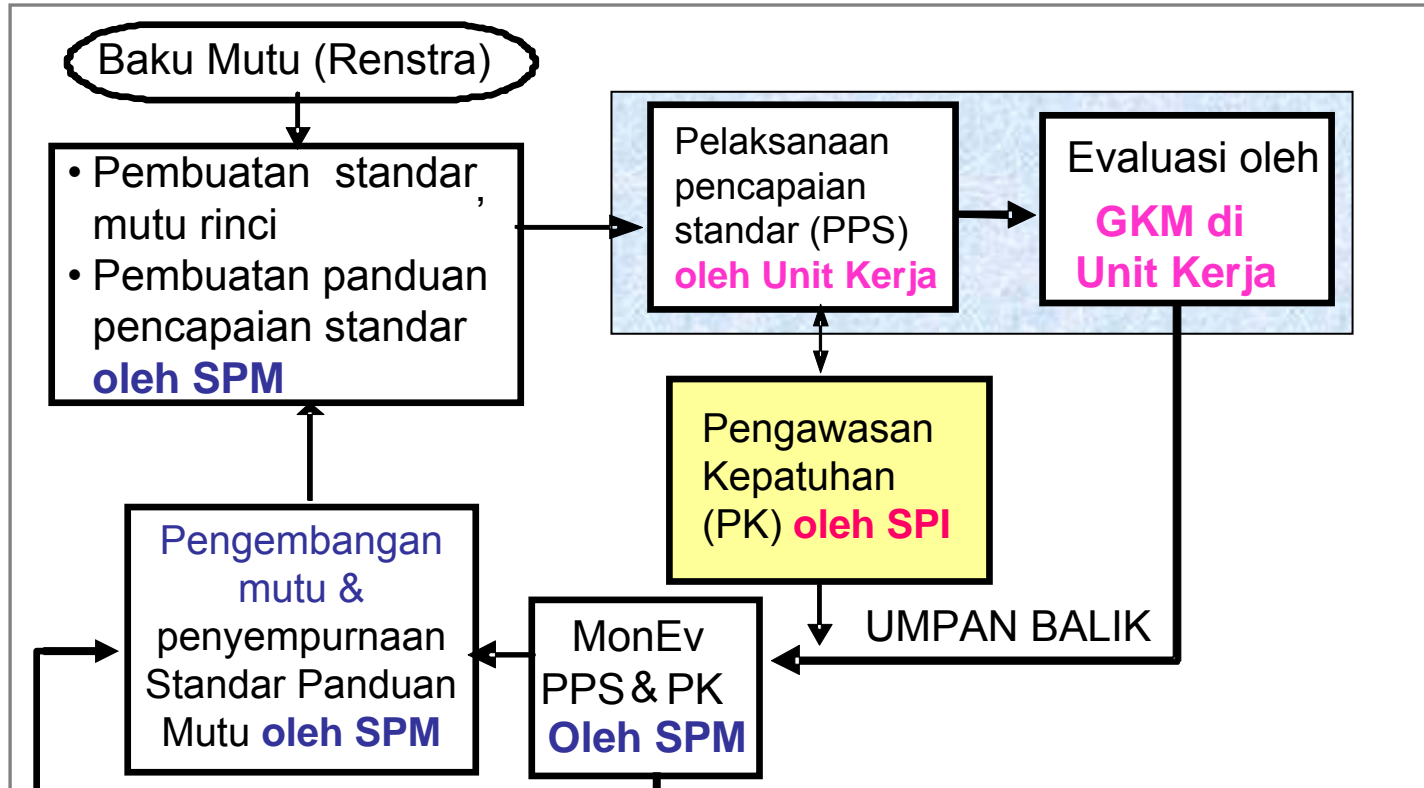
Baku Mutu (Renstra)

• Pembuatan standar, mutu rinci
• Pembuatan panduan pencapaian standar **oleh SPM**

Pelaksanaan pencapaian standar (PPS) **oleh Unit Kerja**

Evaluasi oleh **GKM di Unit Kerja**

Pengawasan Kepatuhan (PK) **oleh SPI**

Pengembangan mutu & penyempurnaan Standar Panduan Mutu **oleh SPM**

MonEv PPS & PK **Oleh SPM**

UMPAN BALIK